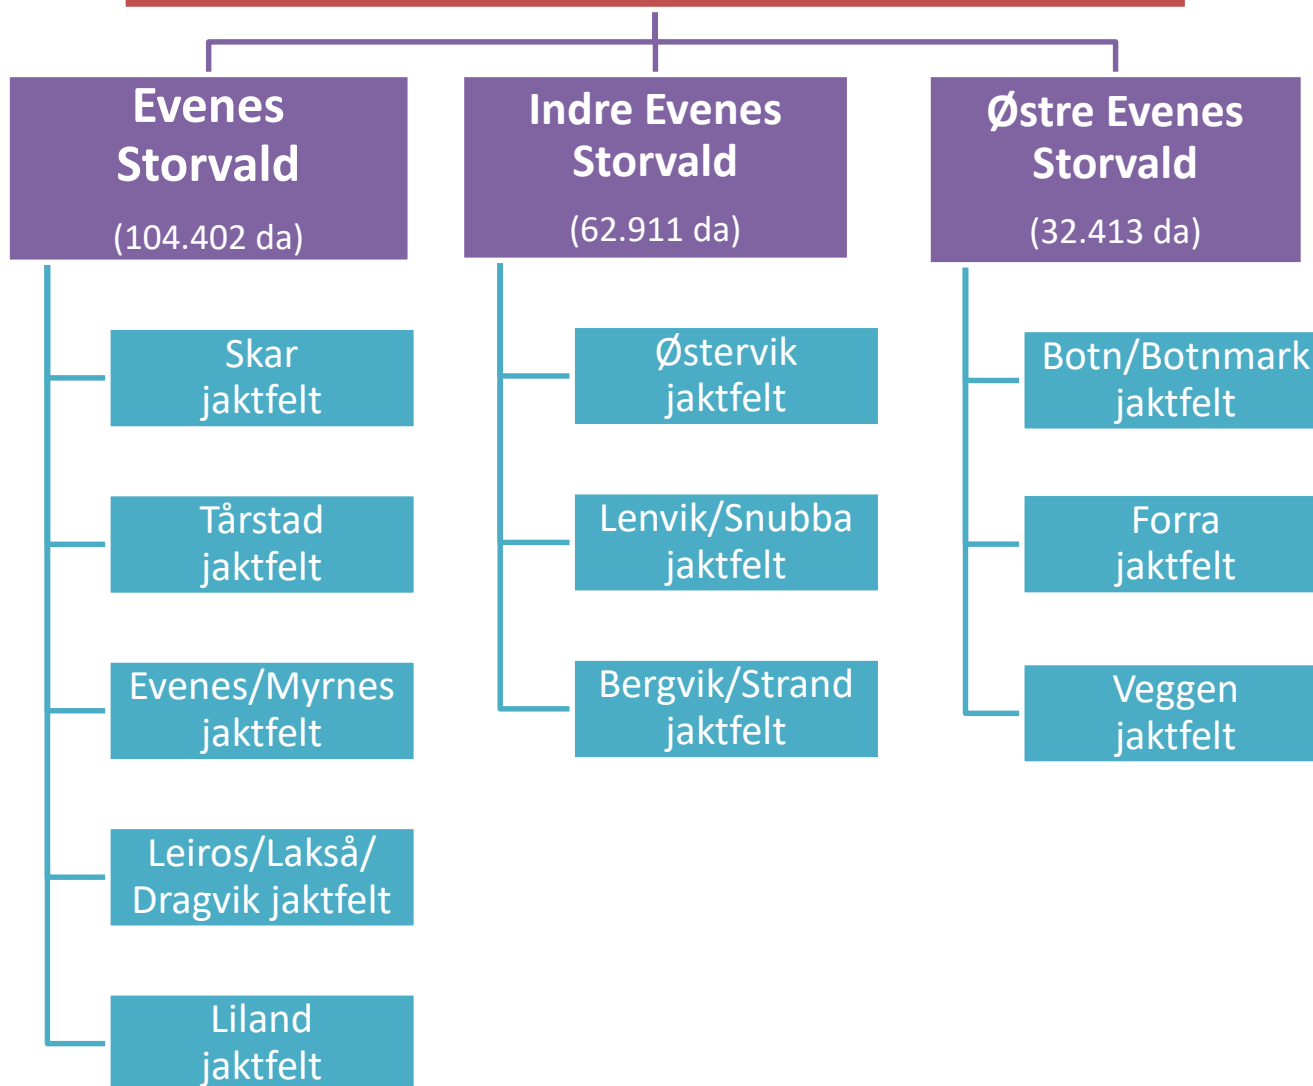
Evenes Storvald
(104.402 da)

Skar jaktfelt

Tårstad jaktfelt

Evenes/Myrnes jaktfelt

Leiros/Lakså/ Dragvik jaktfelt

Liland jaktfelt

Indre Evenes Storvald
(62.911 da)

Østervik jaktfelt

Lenvik/Snubba jaktfelt

Bergvik/Strand jaktfelt

Østre Evenes Storvald
(32.413 da)

Botn/Botnmark jaktfelt

Forra jaktfelt

Veggen jaktfelt